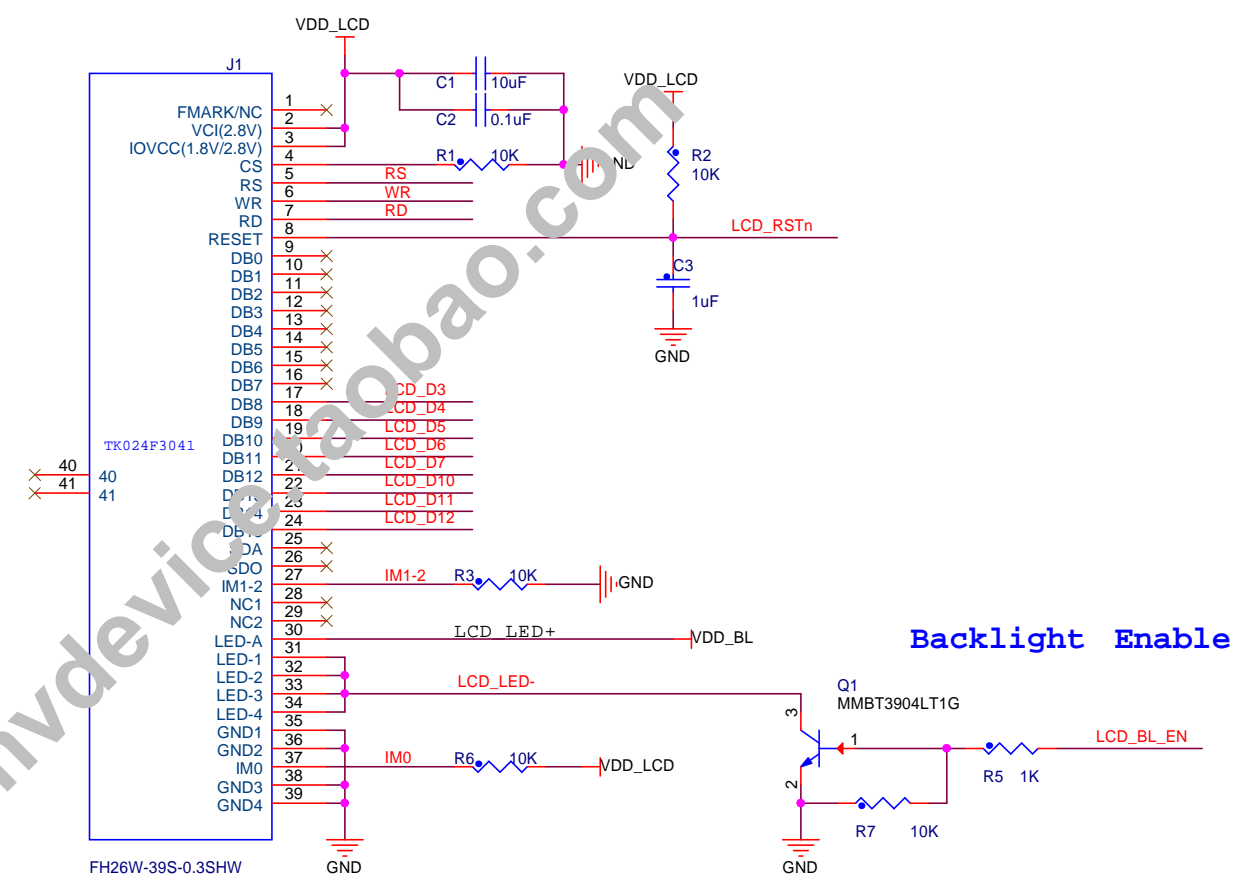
VDD_LCD
J1
FMARK/NC 1
VCI(2.8V) 2
IOVCC(1.8V/2.8V) 3
CS 4
RS 5
WR 6
RD 7
RESET 8
9
DB0 10
DB1 11
DB2 12
DB3 13
DB4 14
DB5 15
DB6 16
DB7 17
DB8 18
DB9 19
DB10 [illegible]
DB11 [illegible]
DB12 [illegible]
D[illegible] 22
D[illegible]4 23
DB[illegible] 24
25
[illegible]DA 26
SDO 27
IM1-2 28
NC1 29
NC2 30
LED-A 31
LED-1 32
LED-2 33
LED-3 34
LED-4 35
GND1 36
GND2 37
IM0 38
GND3 39
GND4
TK024F3041
40 40
41 41
FH26W-39S-0.3SHW
C1 10uF
C2 0.1uF
R1 10K
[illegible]ND
VDD_LCD
R2 10K
RS
WR
RD
LCD_RSTn
C3 1uF
GND
LCD_D3
LCD_D4
LCD_D5
LCD_D6
LCD_D7
LCD_D10
LCD_D11
LCD_D12
IM1-2 R3 10K GND
LCD_LED+ VDD_BL
Backlight Enable
LCD_LED-
Q1 MMBT3904LT1G
3
1
2
LCD_BL_EN
R5 1K
R7 10K
IM0 R6 10K VDD_LCD
GND
GND
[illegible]vdevice.taobao.com